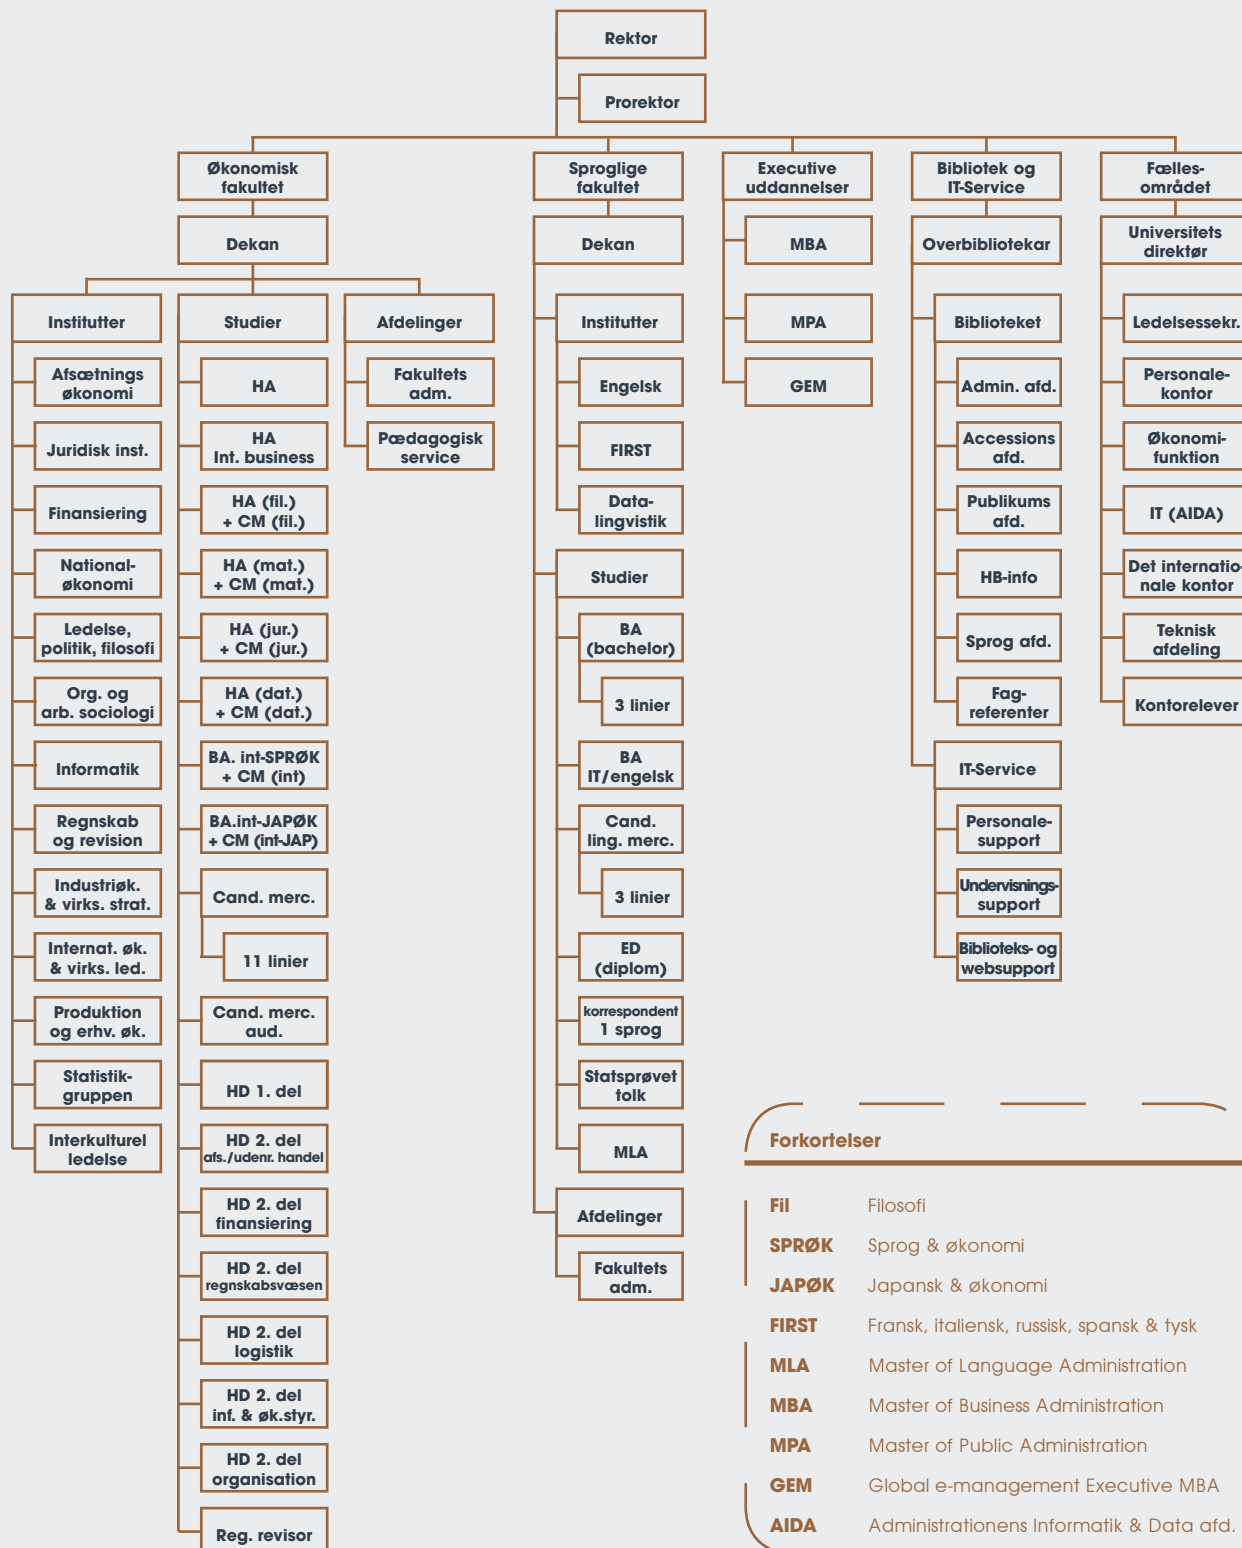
Rektor

Prorektor

Økonomisk fakultet

Dekan

Institutter

Afsætnings økonomi

Juridisk inst.

Finansiering

National-økonomi

Ledelse, politik, filosofi

Org. og arb. sociologi

Informatik

Regnskab og revision

Industriøk. & virks. strat.

Internat. øk. & virks. led.

Produktion og erhv. øk.

Statistik-gruppen

Interkulturel ledelse

Studier

HA

HA Int. business

HA (fil.) + CM (fil.)

HA (mat.) + CM (mat.)

HA (jur.) + CM (jur.)

HA (dat.) + CM (dat.)

BA. int-SPRØK + CM (int)

BA.int-JAPØK + CM (int-JAP)

Cand. merc.

11 linier

Cand. merc. aud.

HD 1. del

HD 2. del afs./udenr. handel

HD 2. del finansiering

HD 2. del regnskabsvæsen

HD 2. del logistik

HD 2. del inf. & øk.styr.

HD 2. del organisation

Reg. revisor

Afdelinger

Fakultets adm.

Pædagogisk service

Sproglige fakultet

Dekan

Institutter

Engelsk

FIRST

Data-lingvistik

Studier

BA (bachelor)

3 linier

BA IT/engelsk

Cand. ling. merc.

3 linier

ED (diplom)

korrespondent 1 sprog

Statsprøvet tolk

MLA

Afdelinger

Fakultets adm.

Executive uddannelser

MBA

MPA

GEM

Bibliotek og IT-Service

Overbibliotekar

Biblioteket

Admin. afd.

Accessions afd.

Publikums afd.

HB-info

Sprog afd.

Fag-referenter

IT-Service

Personale-support

Undervisnings-support

Biblioteks- og websupport

Fælles-området

Universitets direktør

Ledelsessekr.

Personale-kontor

Økonomi-funktion

IT (AIDA)

Det internatio-nale kontor

Teknisk afdeling

Kontorelever

Forkortelser

| | |
|---|---|
| Fil | Filosofi |
| SPRØK | Sprog & økonomi |
| JAPØK | Japansk & økonomi |
| FIRST | Fransk, italiensk, russisk, spansk & tysk |
| MLA | Master of Language Administration |
| MBA | Master of Business Administration |
| MPA | Master of Public Administration |
| GEM | Global e-management Executive MBA |
| AIDA | Administrationens Informatik & Data afd. |